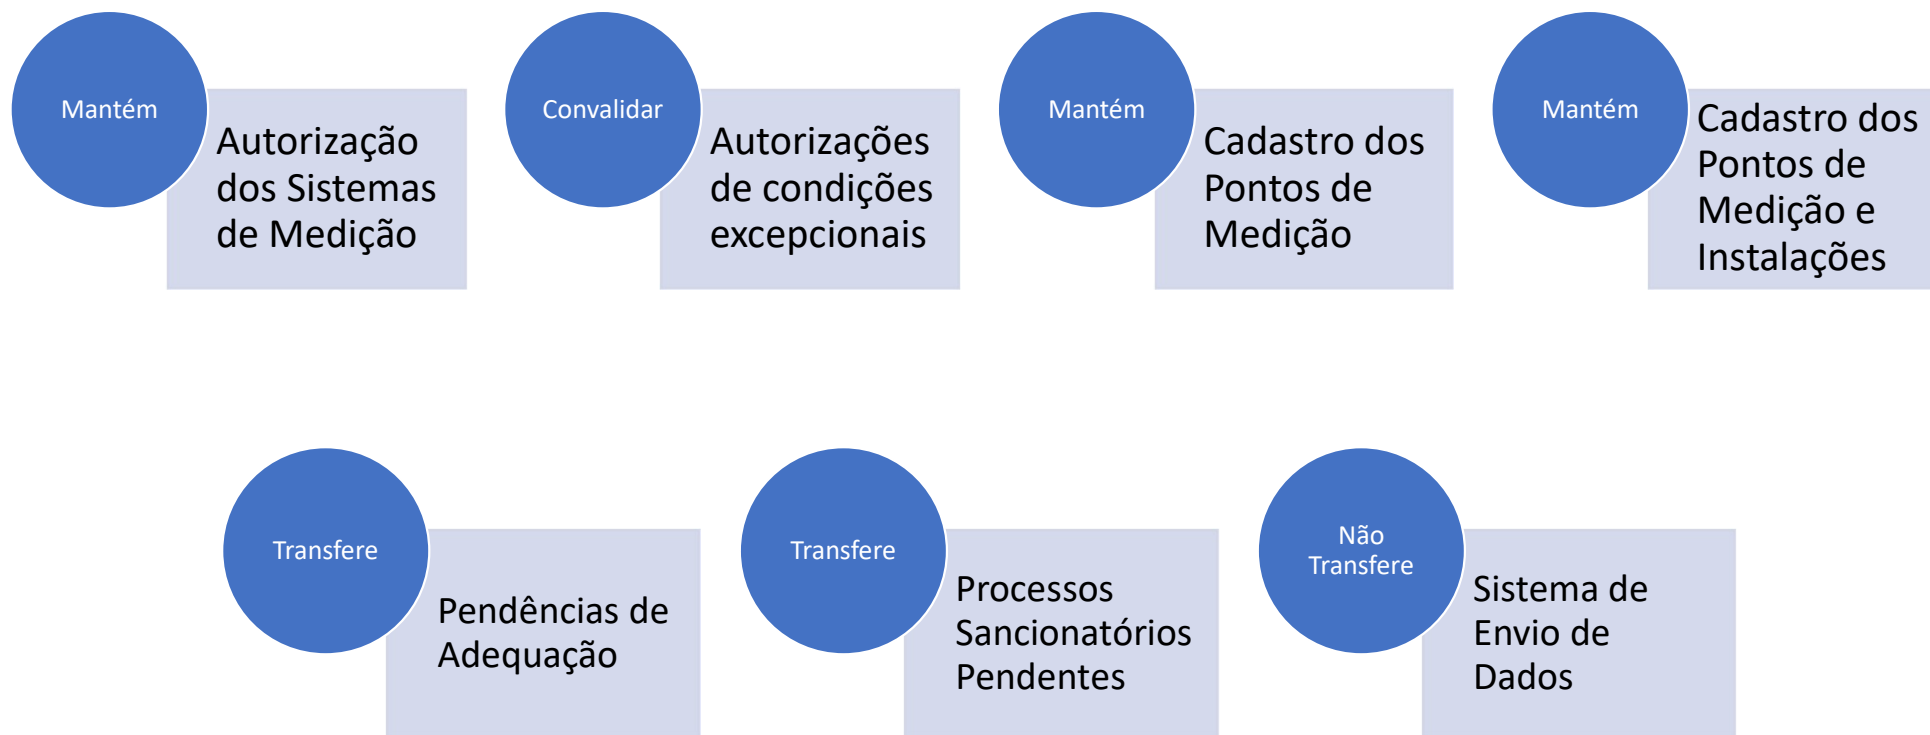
Mantém

Autorização dos Sistemas de Medição

Convalidar

Autorizações de condições excepcionais

Mantém

Cadastro dos Pontos de Medição

Mantém

Cadastro dos Pontos de Medição e Instalações

Transfere

Pendências de Adequação

Transfere

Processos Sancionatórios Pendentes

Não Transfere

Sistema de Envio de Dados